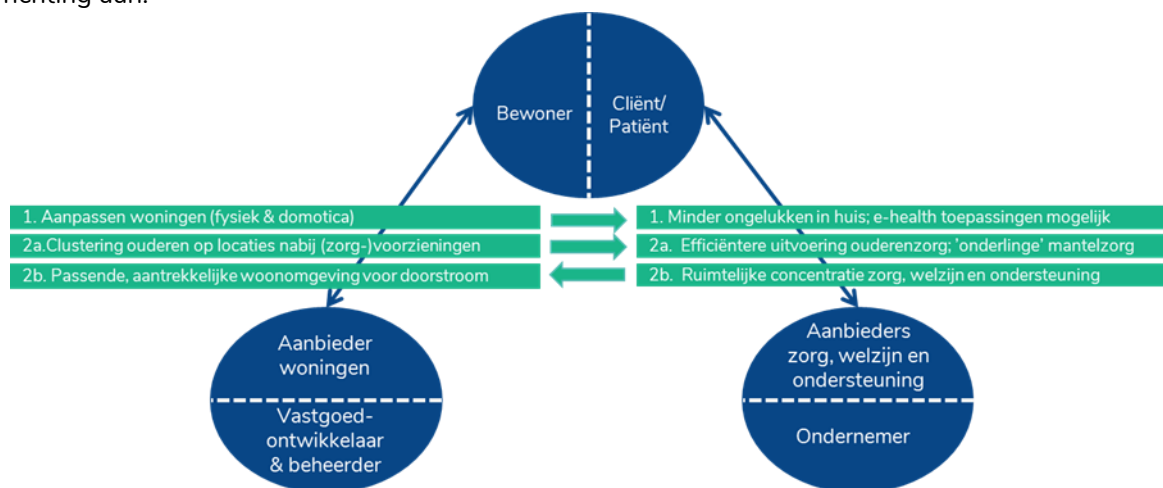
richting aan.

Bewoner

Cliënt/ Patiënt

1. Aanpassen woningen (fysiek & domotica)

2a.Clustering ouderen op locaties nabij (zorg-)voorzieningen

2b. Passende, aantrekkelijke woonomgeving voor doorstroom

1. Minder ongelukken in huis; e-health toepassingen mogelijk

2a. Efficiëntere uitvoering ouderenzorg; 'onderlinge' mantelzorg

2b. Ruimtelijke concentratie zorg, welzijn en ondersteuning

Aanbieder woningen

Vastgoed-ontwikkelaar & beheerder

Aanbieders zorg, welzijn en ondersteuning

Ondernemer